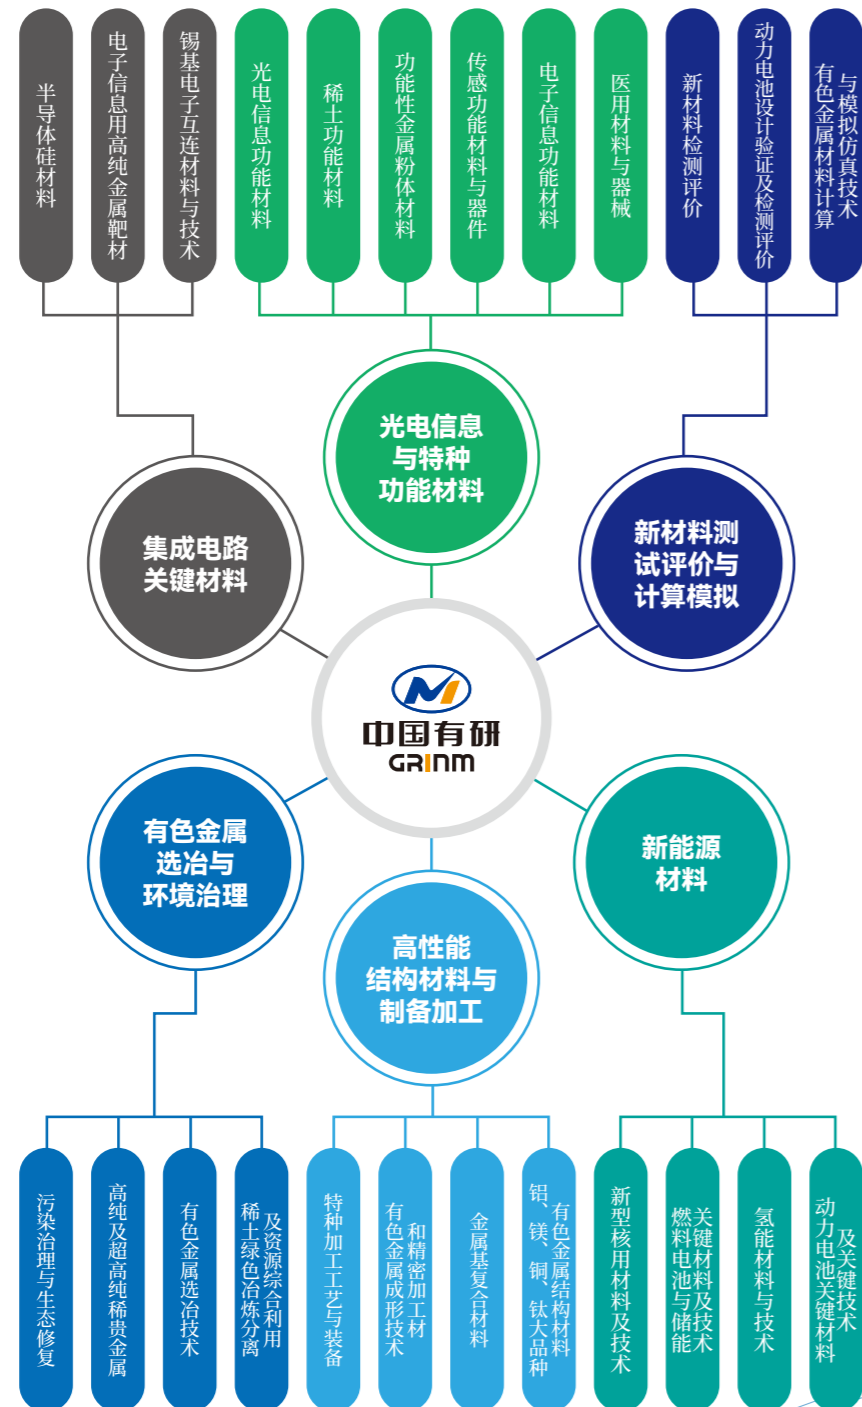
半导体硅材料

电子信息用高纯金属靶材

锡基电子互连材料与技术

光电信息功能材料

稀土功能材料

功能性金属粉体材料

传感功能材料与器件

电子信息功能材料

医用材料与器械

新材料检测评价

动力电池设计验证及检测评价

有色金属材料计算与模拟仿真技术

光电信息与特种功能材料

集成电路关键材料

新材料测试评价与计算模拟

中国有研
GRINM

有色金属选冶与环境治理

新能源材料

高性能结构材料与制备加工

污染治理与生态修复

高纯及超高纯稀贵金属

有色金属选冶技术

稀土绿色冶炼分离及资源综合利用

特种加工工艺与装备

有色金属成形技术和精密加工材

金属基复合材料

铝、镁、铜、钛大品种有色金属结构材料

新型核用材料及技术

燃料电池与储能关键材料及技术

氢能材料与技术

动力电池关键材料及关键技术